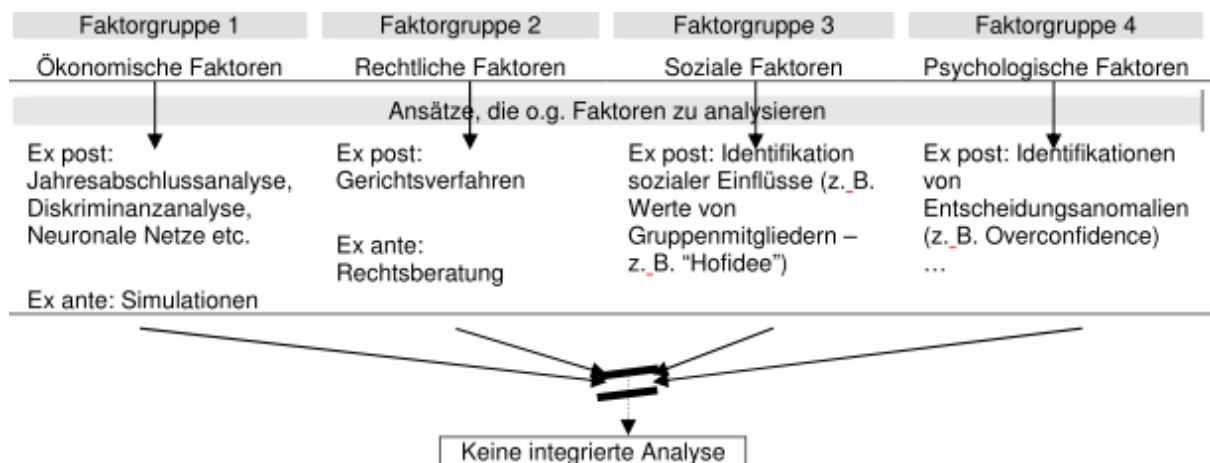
Faktorgruppe 1
Ökonomische Faktoren

Faktorgruppe 2
Rechtliche Faktoren

Faktorgruppe 3
Soziale Faktoren

Faktorgruppe 4
Psychologische Faktoren

Ansätze, die o.g. Faktoren zu analysieren

Ex post: Jahresabschlussanalyse, Diskriminanzanalyse, Neuronale Netze etc.

Ex ante: Simulationen

Ex post: Gerichtsverfahren

Ex ante: Rechtsberatung

Ex post: Identifikation sozialer Einflüsse (z. B. Werte von Gruppenmitgliedern – z. B. "Hofidee")

Ex post: Identifikationen von Entscheidungsanomalien (z. B. Overconfidence) …

Keine integrierte Analyse